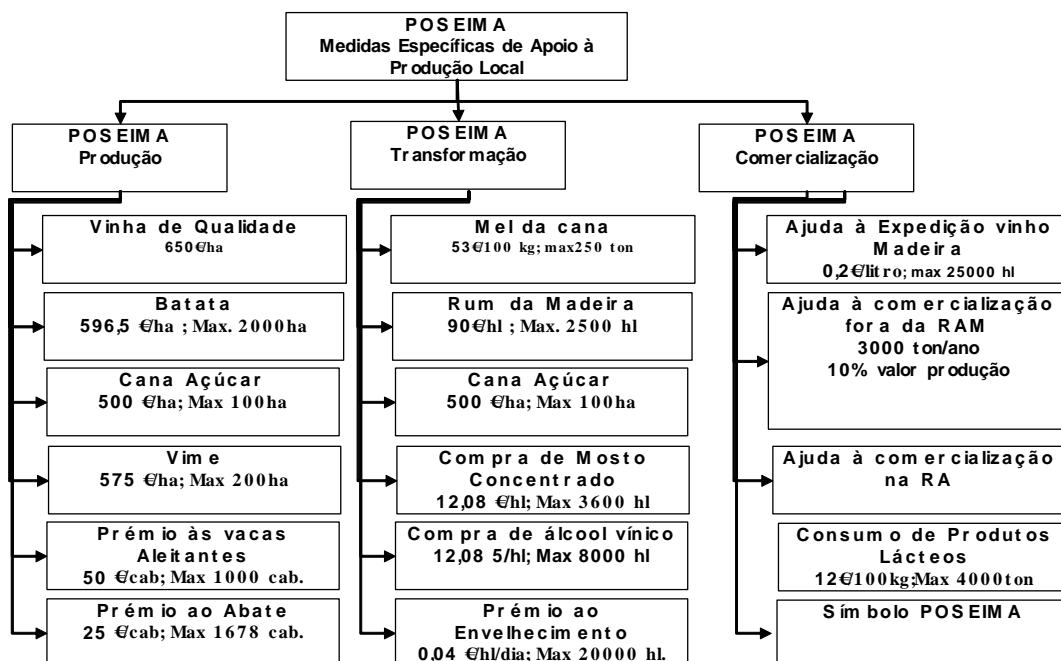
POSEIMA
Medidas Específicas de Apoio à Produção Local

POSEIMA
Produção

Vinha de Qualidade
650€/ha

Batata
596,5 €/ha ; Max. 2000ha

Cana Açúcar
500 €/ha; Max 100ha

Vime
575 €/ha; Max 200ha

Prémio às vacas Aleitantes
50 €/cab; Max 1000 cab.

Prémio ao Abate
25 €/cab; Max 1678 cab.

POSEIMA
Transformação

Mel da cana
53€/100 kg; max250 ton

Rum da Madeira
90€/hl ; Max. 2500 hl

Cana Açúcar
500 €/ha; Max 100ha

Compra de Mosto Concentrado
12,08 €/hl; Max 3600 hl

Compra de álcool vínico
12,08 5/hl; Max 8000 hl

Prémio ao Envelhecimento
0,04 €/hl/dia; Max 20000 hl.

POSEIMA
Comercialização

Ajuda à Expedição vinho Madeira
0,2€/litro; max 25000 hl

Ajuda à comercialização fora da RAM
3000 ton/ano
10% valor produção

Ajuda à comercialização na RA

Consumo de Produtos Lácteos
12€/100kg;Max 4000ton

Símbolo POSEIMA